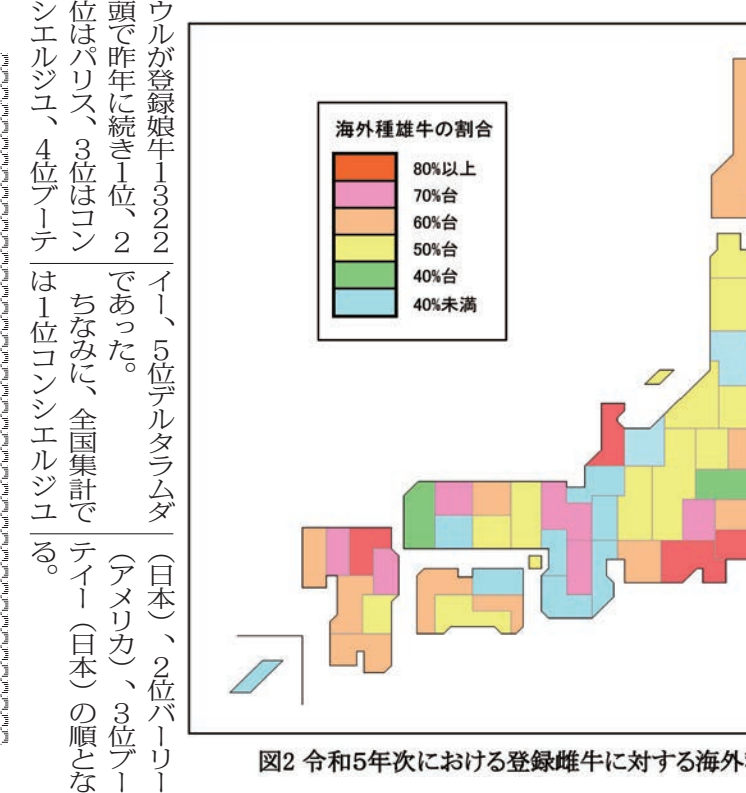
ウルが登録娘牛1322頭で昨年に続き1位、2位はパリス、3位はコンシエルジユ、4位ブーテ

イー、5位デルタラムダであった。

ちなみに、全国集計では1位コンシエルジユ（日本）、2位バーリー（アメリカ）、3位ブーティー（日本）の順となる。

海外種雄牛の割合

80%以上
70%台
60%台
50%台
40%台
40%未満

図2 令和5年次における登録雌牛に対する海外